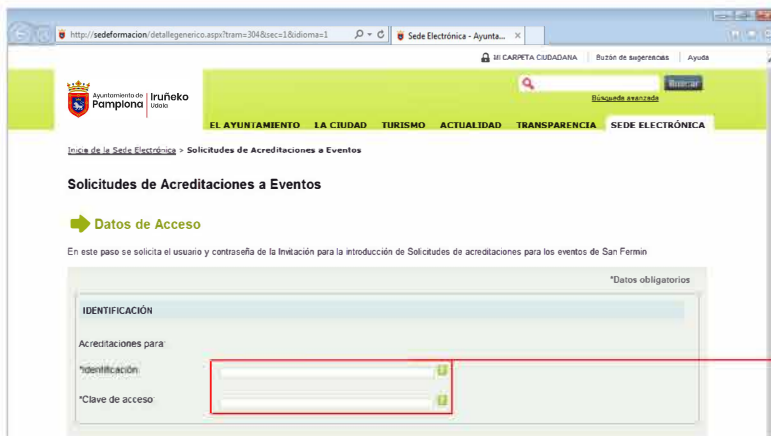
http://sedeformacion/detallegenerico.aspx?tram=304&sec=1&idioma=1

Sede Electrónica - Ayunta...

MI CARPETA CIUDADANA | Buzón de sugerencias | Ayuda

Ayuntamiento de Pamplona | Iruñeko Udala

Buscar

Búsqueda avanzada

EL AYUNTAMIENTO LA CIUDAD TURISMO ACTUALIDAD TRANSPARENCIA SEDE ELECTRÓNICA

Inicio de la Sede Electrónica > Solicitudes de Acreditaciones a Eventos

Solicitudes de Acreditaciones a Eventos

Datos de Acceso

En este paso se solicita el usuario y contraseña de la Invitación para la introducción de Solicitudes de acreditaciones para los eventos de San Fermin

*Datos obligatorios

IDENTIFICACIÓN

Acreditaciones para:

*Identificación

*Clave de acceso